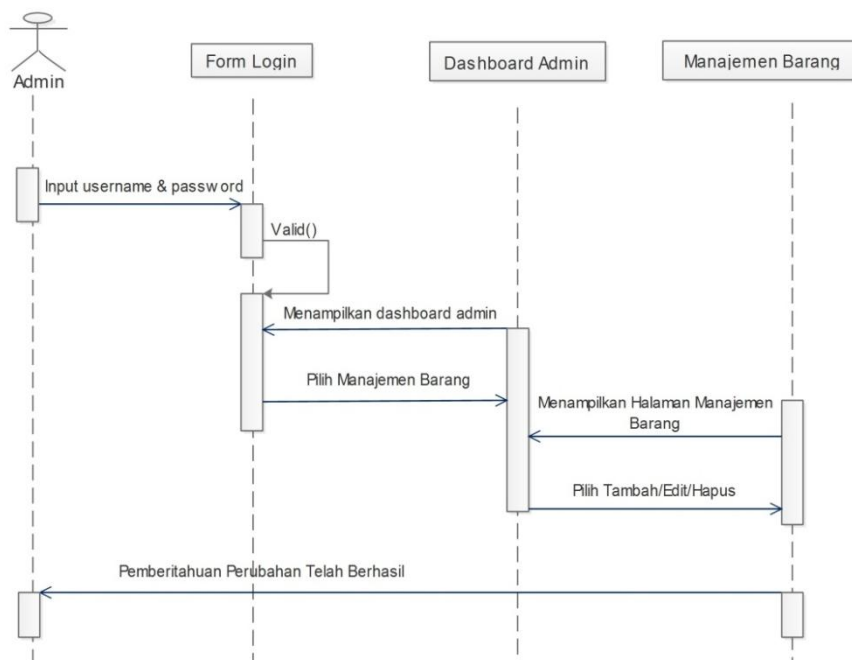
Admin

Form Login

Dashboard Admin

Manajemen Barang

Input username & passw ord

Valid()

Menampilkan dashboard admin

Pilih Manajemen Barang

Menampilkan Halaman Manajemen Barang

Pilih Tambah/Edit/Hapus

Pemberitahuan Perubahan Telah Berhasil